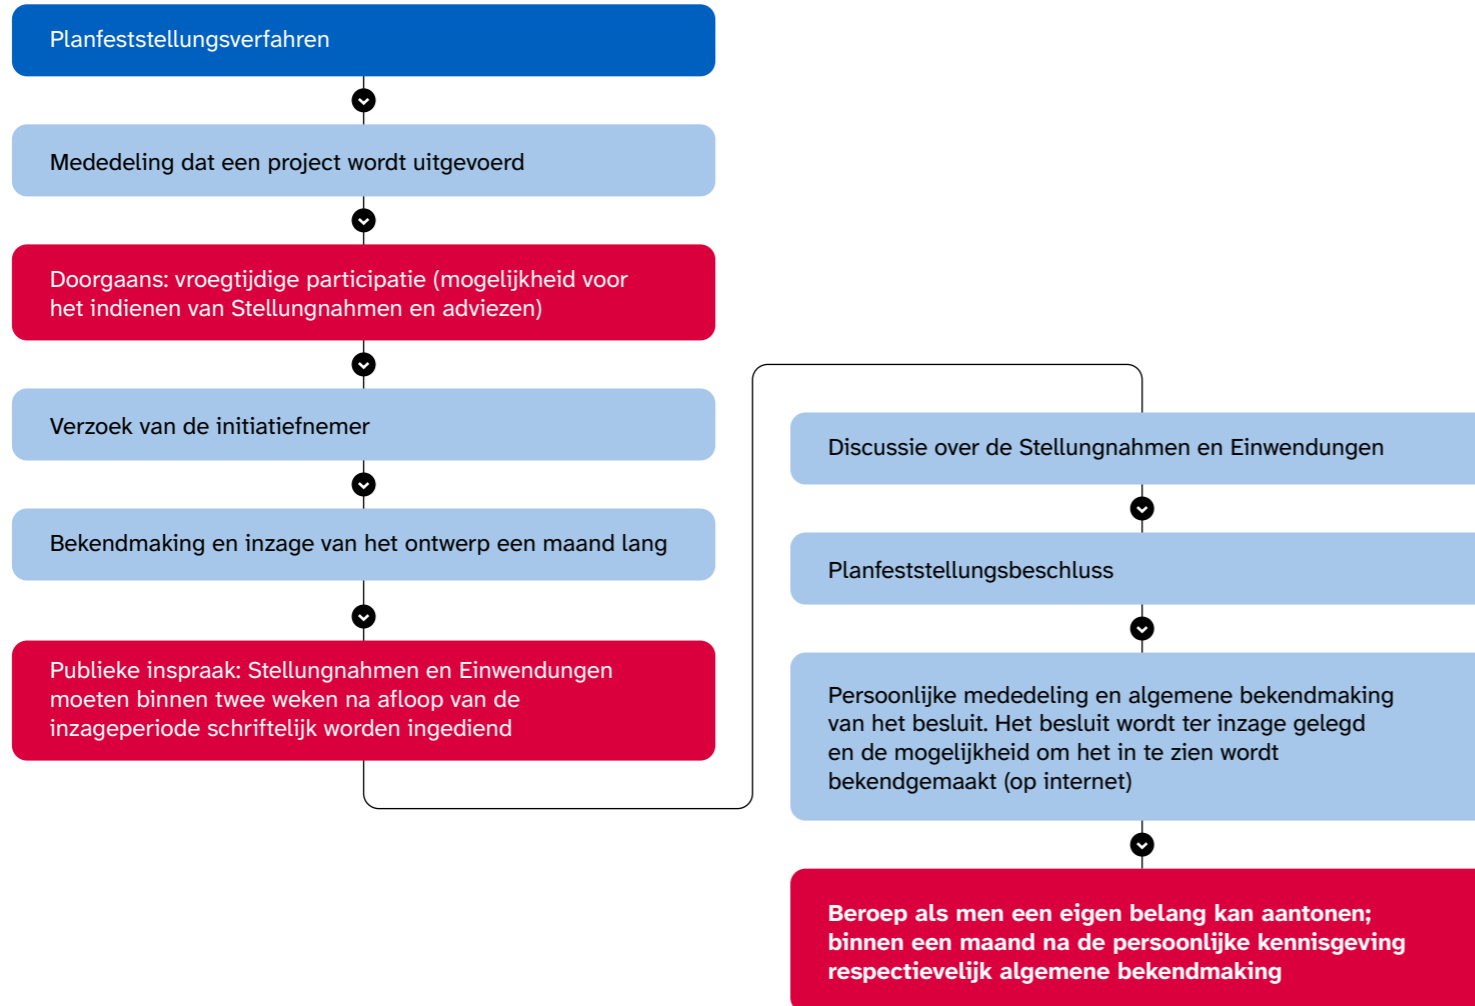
Planfeststellungsverfahren

Mededeling dat een project wordt uitgevoerd

Doorgaans: vroegtijdige participatie (mogelijkheid voor het indienen van Stellungnahmen en adviezen)

Verzoek van de initiatiefnemer

Bekendmaking en inzage van het ontwerp een maand lang

Publieke inspraak: Stellungnahmen en Einwendungen moeten binnen twee weken na afloop van de inzageperiode schriftelijk worden ingediend

Discussie over de Stellungnahmen en Einwendungen

Planfeststellungsbeschluss

Persoonlijke mededeling en algemene bekendmaking van het besluit. Het besluit wordt ter inzage gelegd en de mogelijkheid om het in te zien wordt bekendgemaakt (op internet)

Beroep als men een eigen belang kan aantonen; binnen een maand na de persoonlijke kennisgeving respectievelijk algemene bekendmaking